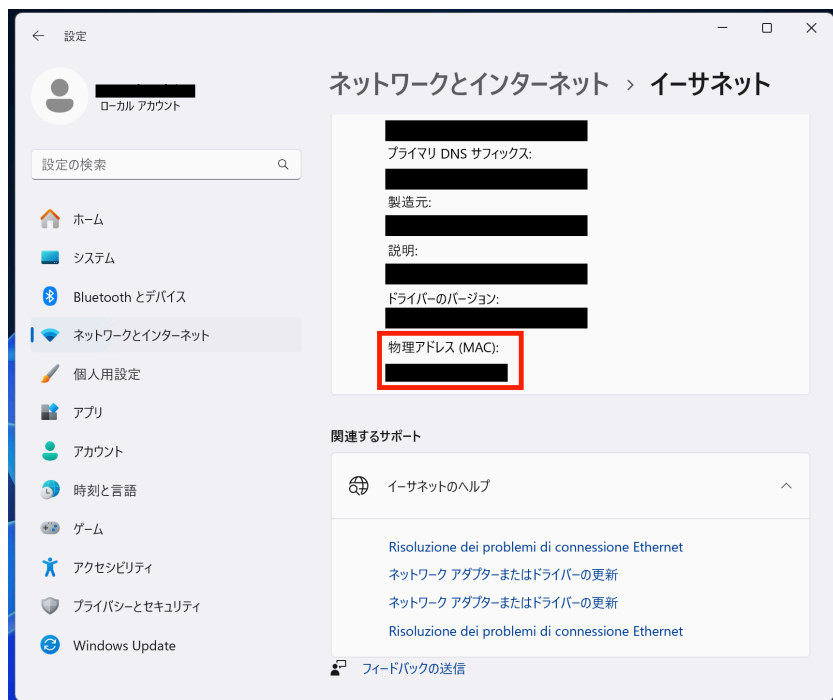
設定

ローカル アカウント

設定の検索

ホーム
システム
Bluetooth とデバイス
ネットワークとインターネット
個人用設定
アプリ
アカウント
時刻と言語
ゲーム
アクセシビリティ
プライバシーとセキュリティ
Windows Update

ネットワークとインターネット > イーサネット

プライマリ DNS サフィックス:
製造元:
説明:
ドライバーのバージョン:
物理アドレス (MAC):

関連するサポート

イーサネットのヘルプ

Risoluzione dei problemi di connessione Ethernet
ネットワーク アダプターまたはドライバーの更新
ネットワーク アダプターまたはドライバーの更新
Risoluzione dei problemi di connessione Ethernet

フィードバックの送信